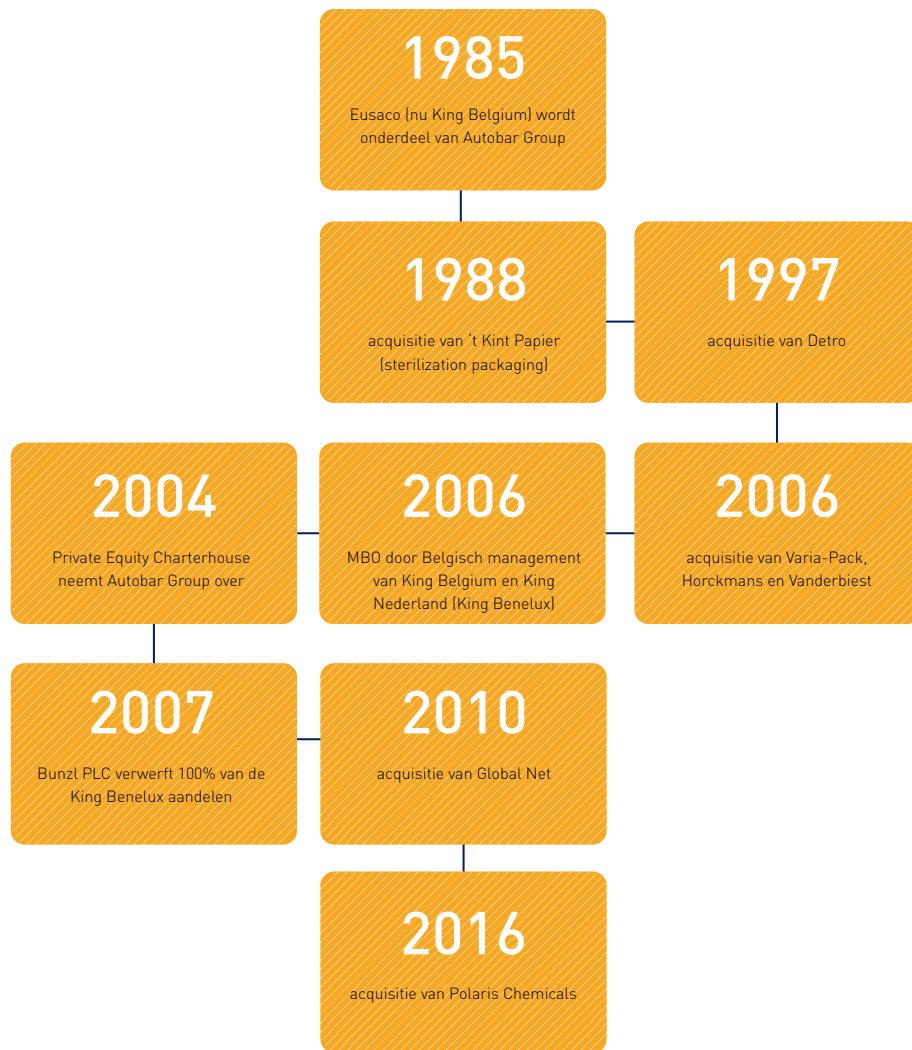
1985
Eusaco (nu King Belgium) wordt onderdeel van Autobar Group

1988
acquisitie van ´t Kint Papier (sterilization packaging)

1997
acquisitie van Detro

2004
Private Equity Charterhouse neemt Autobar Group over

2006
MBO door Belgisch management van King Belgium en King Nederland (King Benelux)

2006
acquisitie van Varia-Pack, Horckmans en Vanderbiest

2007
Bunzl PLC verwerft 100% van de King Benelux aandelen

2010
acquisitie van Global Net

2016
acquisitie van Polaris Chemicals